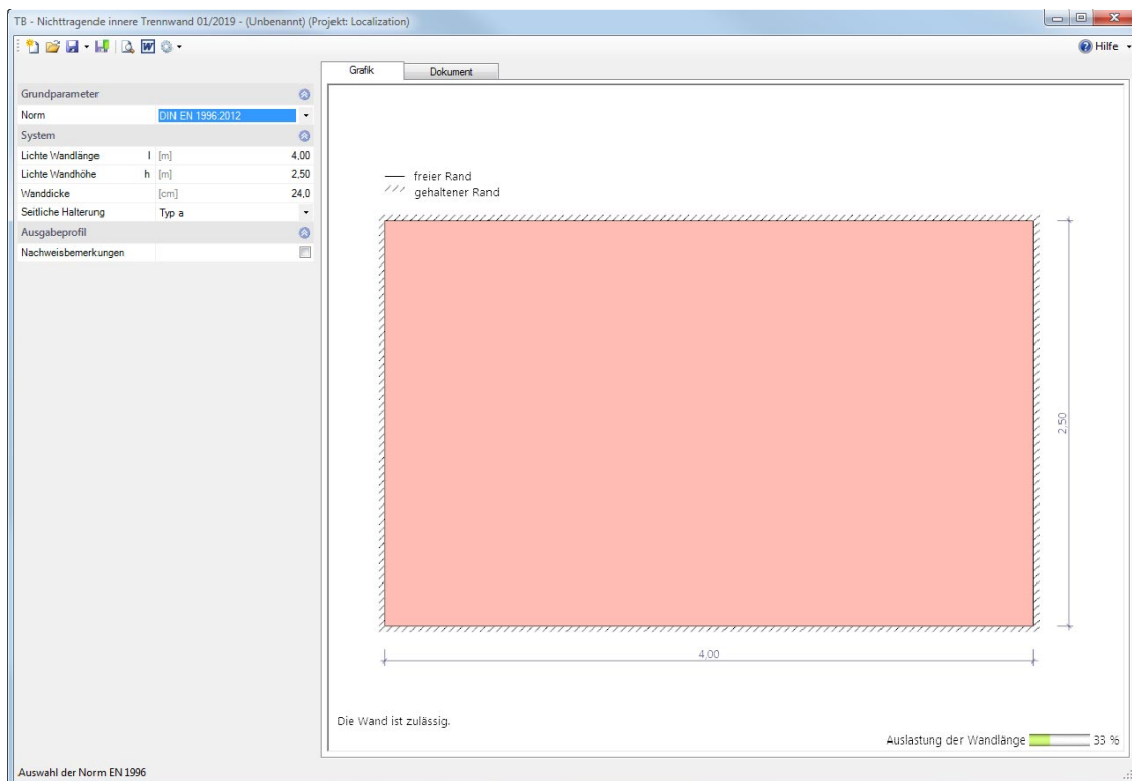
TB - Nichttragende innere Trennwand 01/2019 - (Unbenannt) (Projekt: Localization)

Hilfe

Grafik | Dokument

| Grundparameter | | |
|---|---|---|
| Norm | | DIN EN 1996:2012 |
| System | | |
| Lichte Wandlänge | l [m] | 4,00 |
| Lichte Wandhöhe | h [m] | 2,50 |
| Wanddicke | [cm] | 24,0 |
| Seitliche Halterung | | Typ a |
| Ausgabeprofil | | |
| Nachweisbemerkungen | | |

— freier Rand
/// gehaltener Rand

2,50

4,00

Die Wand ist zulässig.

Auslastung der Wandlänge 33 %

Auswahl der Norm EN 1996